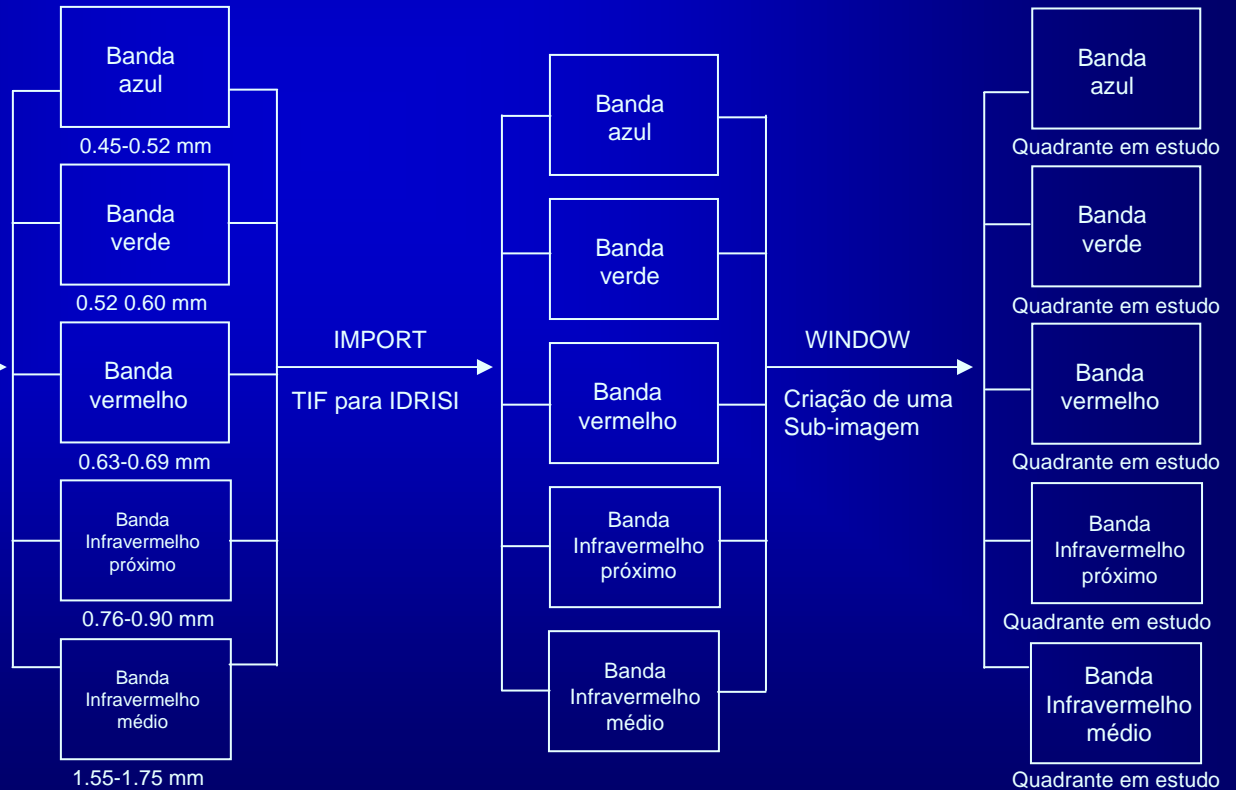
Banda azul

0.45-0.52 mm

Banda verde

0.52 0.60 mm

Banda vermelho

0.63-0.69 mm

Banda Infravermelho próximo

0.76-0.90 mm

Banda Infravermelho médio

1.55-1.75 mm

IMPORT

TIF para IDRISI

Banda azul

Banda verde

Banda vermelho

Banda Infravermelho próximo

Banda Infravermelho médio

WINDOW

Criação de uma Sub-imagem

Banda azul

Quadrante em estudo

Banda verde

Quadrante em estudo

Banda vermelho

Quadrante em estudo

Banda Infravermelho próximo

Quadrante em estudo

Banda Infravermelho médio

Quadrante em estudo